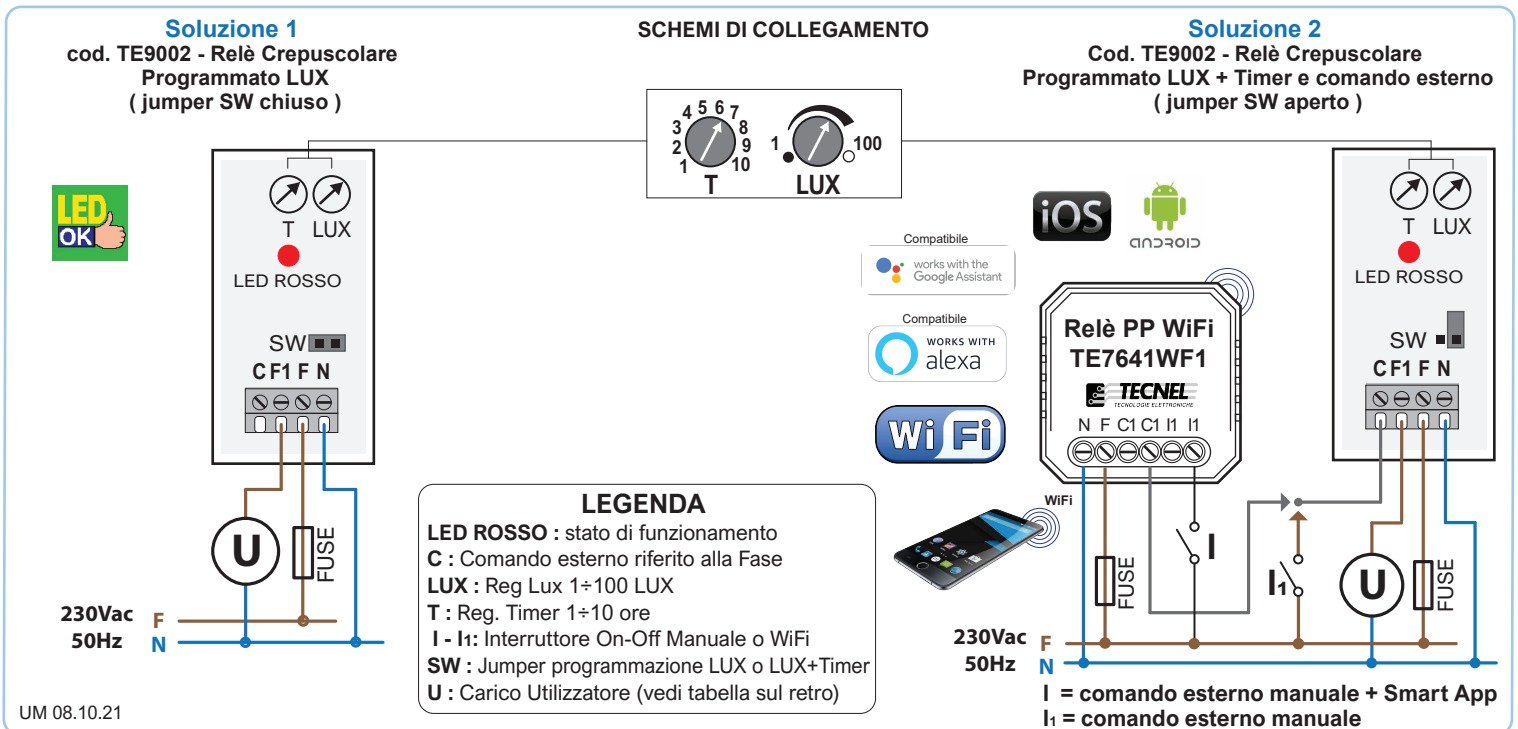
Soluzione 1
cod. TE9002 - Relè Crepuscolare Programmato LUX ( jumper SW chiuso )

SCHEMI DI COLLEGAMENTO

Soluzione 2
Cod. TE9002 - Relè Crepuscolare Programmato LUX + Timer e comando esterno ( jumper SW aperto )

LED OK

T LUX
LED ROSSO
SW
C F1 F N

U
FUSE

230Vac F
50Hz N

1 2 3 4 5 6 7 8 9 10
T
1 100
LUX

iOS
ANDROID

Compatibile
works with the Google Assistant

Compatibile
WORKS WITH alexa

Wi Fi

Relè PP WiFi
TE7641WF1
TECNEL
TECNOLOGIE ELETTRONICHE
N F C1 C1 I1 I1

WiFi

LEGENDA
LED ROSSO : stato di funzionamento
C : Comando esterno riferito alla Fase
LUX : Reg Lux 1÷100 LUX
T : Reg. Timer 1÷10 ore
I - I1: Interruttore On-Off Manuale o WiFi
SW : Jumper programmazione LUX o LUX+Timer
U : Carico Utilizzatore (vedi tabella sul retro)

T LUX
LED ROSSO
SW
C F1 F N

FUSE
I
I1
U
FUSE

230Vac F
50Hz N

I = comando esterno manuale + Smart App
I1 = comando esterno manuale

UM 08.10.21